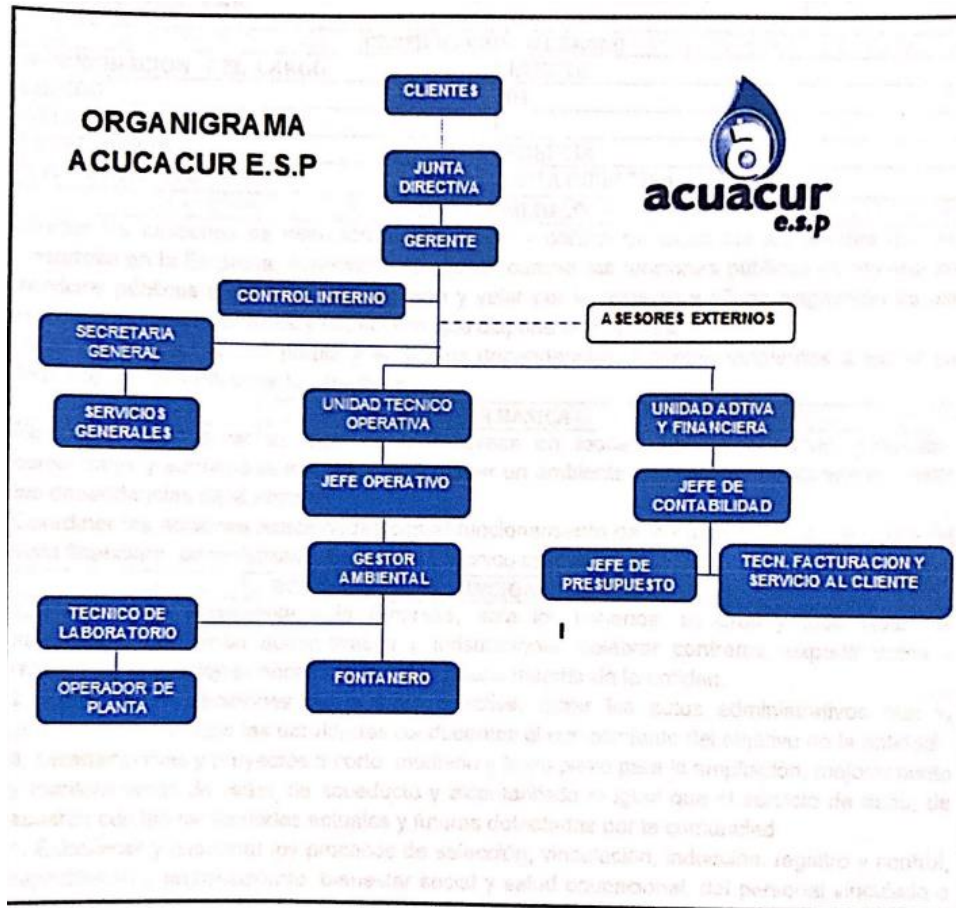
ORGANIGRAMA ACUCACUR E.S.P

acuacur e.s.p

CLIENTES

JUNTA DIRECTIVA

GERENTE

CONTROL INTERNO

ASESORES EXTERNOS

SECRETARIA GENERAL

SERVICIOS GENERALES

UNIDAD TECNICO OPERATIVA

UNIDAD ADTIVA Y FINANCIERA

JEFE OPERATIVO

JEFE DE CONTABILIDAD

GESTOR AMBIENTAL

JEFE DE PRESUPUESTO

TECN. FACTURACION Y SERVICIO AL CLIENTE

TECNICO DE LABORATORIO

FONTANERO

OPERADOR DE PLANTA